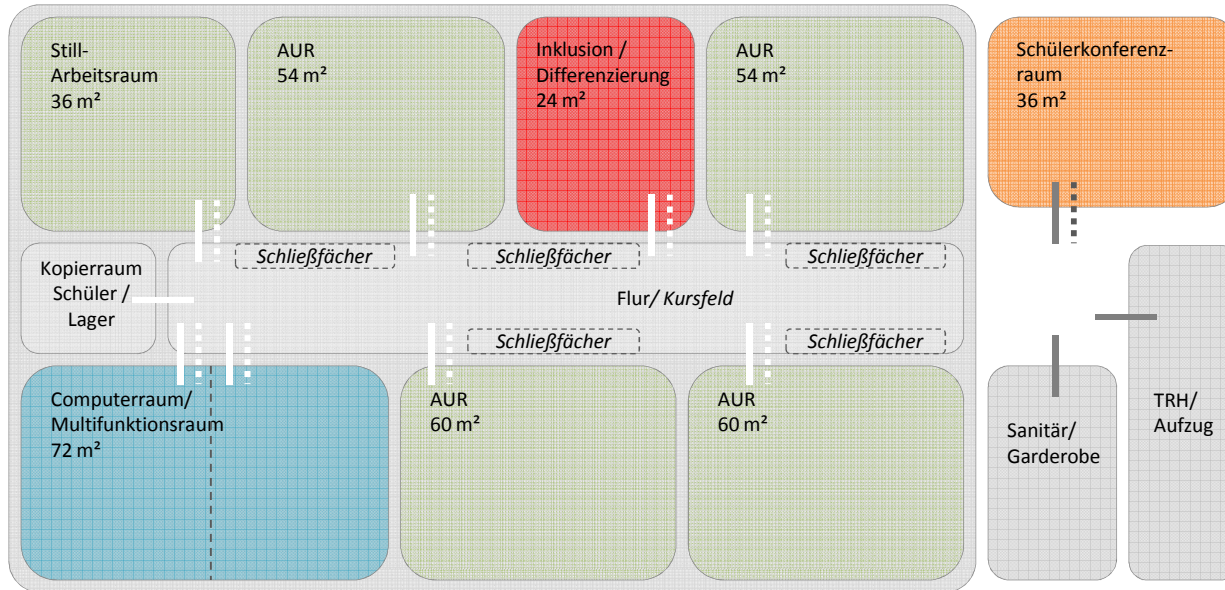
Still-Arbeitsraum
36 m²

AUR
54 m²

Inklusion / Differenzierung
24 m²

AUR
54 m²

Schülerkonferenzraum
36 m²

Schließfächer

Schließfächer

Schließfächer

Kopierraum Schüler / Lager

Flur/ *Kursfeld*

Schließfächer

Schließfächer

Computerraum/ Multifunktionsraum
72 m²

AUR
60 m²

AUR
60 m²

Sanitär/ Garderobe

TRH/ Aufzug